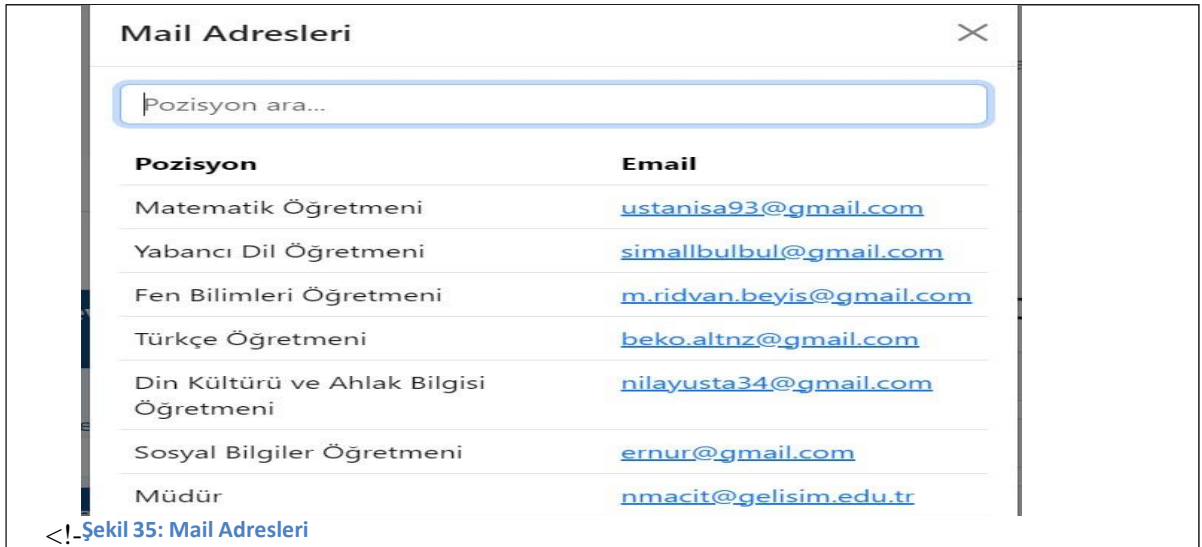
Mail Adresleri

Pozisyon ara...

| Pozisyon | Email |
|---|---|
| Matematik Öğretmeni | ustanisa93@gmail.com |
| Yabancı Dil Öğretmeni | simallbulbul@gmail.com |
| Fen Bilimleri Öğretmeni | m.ridvan.beyis@gmail.com |
| Türkçe Öğretmeni | beko.altnz@gmail.com |
| Din Kültürü ve Ahlak Bilgisi Öğretmeni | nilayusta34@gmail.com |
| Sosyal Bilgiler Öğretmeni | ernur@gmail.com |
| Müdür | nmacit@gelisim.edu.tr |

<!-Şekil 35: Mail Adresleri